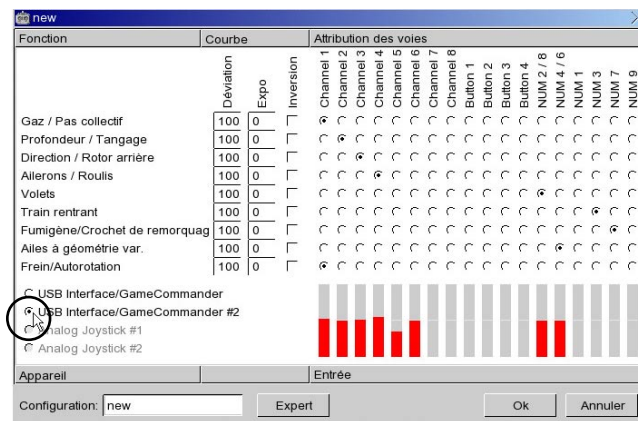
new

| Fonction | Déviation | Expo | Inversion | Channel 1 | Channel 2 | Channel 3 | Channel 4 | Channel 5 | Channel 6 | Channel 7 | Channel 8 | Button 1 | Button 2 | Button 3 | Button 4 | NUM 2 / 8 | NUM 4 / 6 | NUM 1 | NUM 3 | NUM 7 | NUM 9 |
|---|---|---|---|---|---|---|---|---|---|---|---|---|---|---|---|---|---|---|---|---|---|
| Gaz / Pas collectif | 100 | 0 | | ● | | | | | | | | | | | | | | | | | |
| Profondeur / Tangage | 100 | 0 | | | ● | | | | | | | | | | | | | | | | |
| Direction / Rotor arrière | 100 | 0 | | | | ● | | | | | | | | | | | | | | | |
| Ailerons / Roulis | 100 | 0 | | | | | ● | | | | | | | | | | | | | | |
| Volets | 100 | 0 | | | | | | | | | | | | | | ● | | | | | |
| Train rentrant | 100 | 0 | | | | | | | | | | | | | | | | | ● | | |
| Fumigène/Crochet de remorquag | 100 | 0 | | | | | | | | | | | | | | | | | | ● | |
| Ailes à géométrie var. | 100 | 0 | | | | | | | | | | | | | | | ● | | | | |
| Frein/Autorotation | 100 | 0 | | ● | | | | | | | | | | | | | | | | | |

Fonction
Courbe
Attribution des voies

USB Interface/GameCommander
USB Interface/GameCommander #2
Analog Joystick #1
Analog Joystick #2

Appareil
Entrée

Configuration: new
Expert
Ok
Annuler